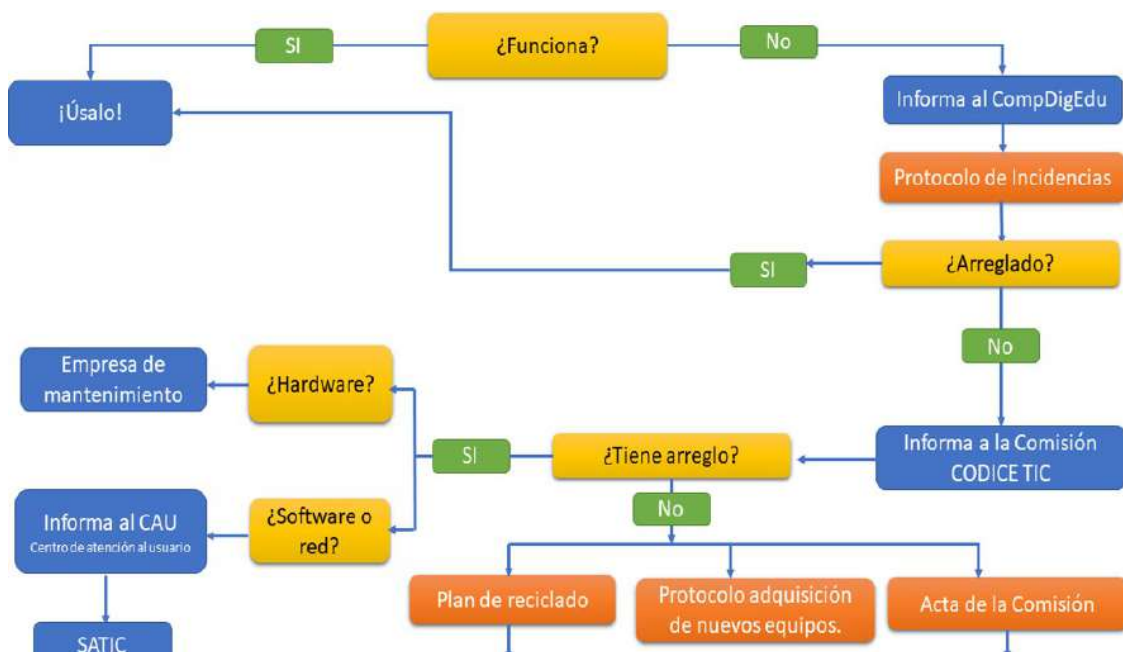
¿Funciona?

SI

No

¡Úsalo!

Informa al CompDigEdu

Protocolo de Incidencias

¿Arreglado?

SI

No

Empresa de mantenimiento

¿Hardware?

SI

¿Tiene arreglo?

Informa a la Comisión CODICE TIC

Informa al CAU
Centro de atención al usuario

¿Software o red?

No

Plan de reciclado

Protocolo adquisición de nuevos equipos.

Acta de la Comisión

SATIC